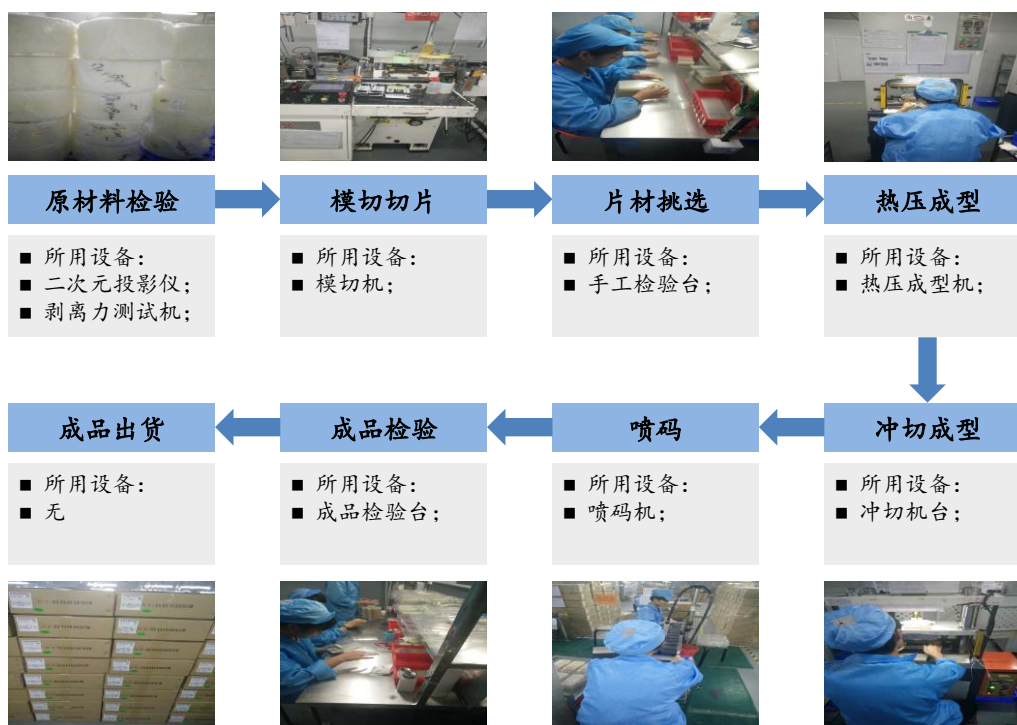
原材料检验

■ 所用设备：
■ 二次元投影仪；
■ 剥离力测试机；

模切切片

■ 所用设备：
■ 模切机；

片材挑选

■ 所用设备：
■ 手工检验台；

热压成型

■ 所用设备：
■ 热压成型机；

冲切成型

■ 所用设备：
■ 冲切机台；

喷码

■ 所用设备：
■ 喷码机；

成品检验

■ 所用设备：
■ 成品检验台；

成品出货

■ 所用设备：
■ 无